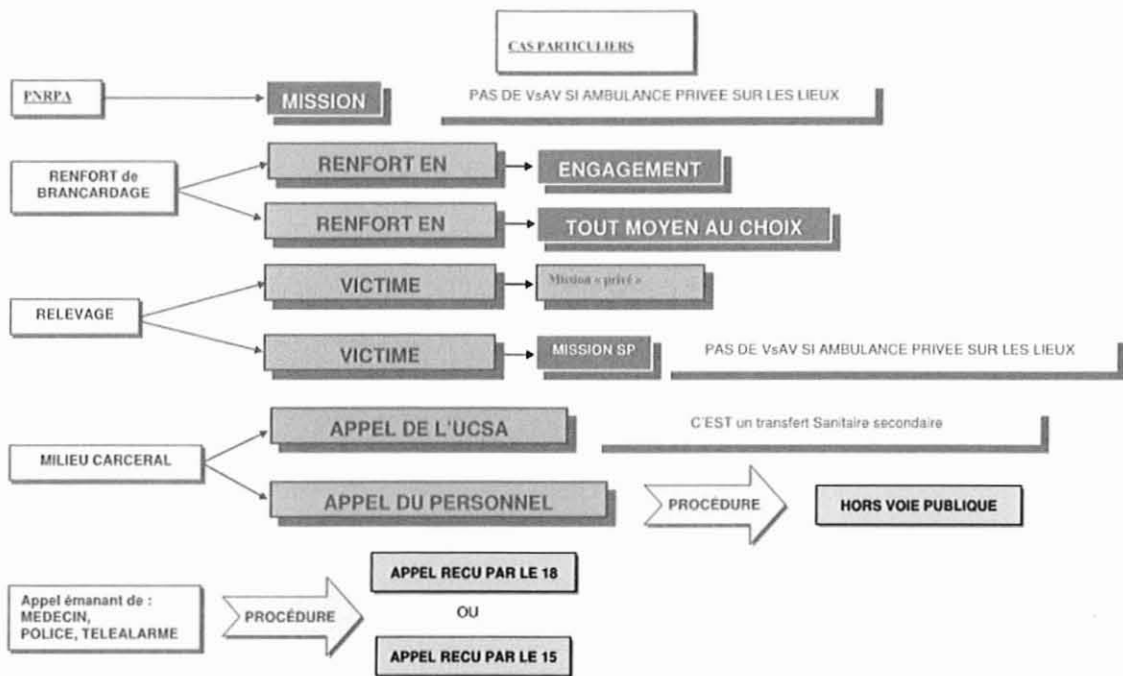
CAS PARTICULIERS

PNRPA

MISSION

PAS DE VsAV SI AMBULANCE PRIVEE SUR LES LIEUX

RENFORT de BRANCARDAGE

RENFORT EN

ENGAGEMENT

RENFORT EN

TOUT MOYEN AU CHOIX

RELEVAGE

VICTIME

Mission « privé »

VICTIME

MISSION SP

PAS DE VsAV SI AMBULANCE PRIVEE SUR LES LIEUX

MILIEU CARCERAL

APPEL DE L'UCSA

C'EST un transfert Sanitaire secondaire

APPEL DU PERSONNEL

PROCÉDURE

HORS VOIE PUBLIQUE

Appel émanant de : MEDECIN, POLICE, TELEALARME

PROCÉDURE

APPEL RECU PAR LE 18

OU

APPEL RECU PAR LE 15